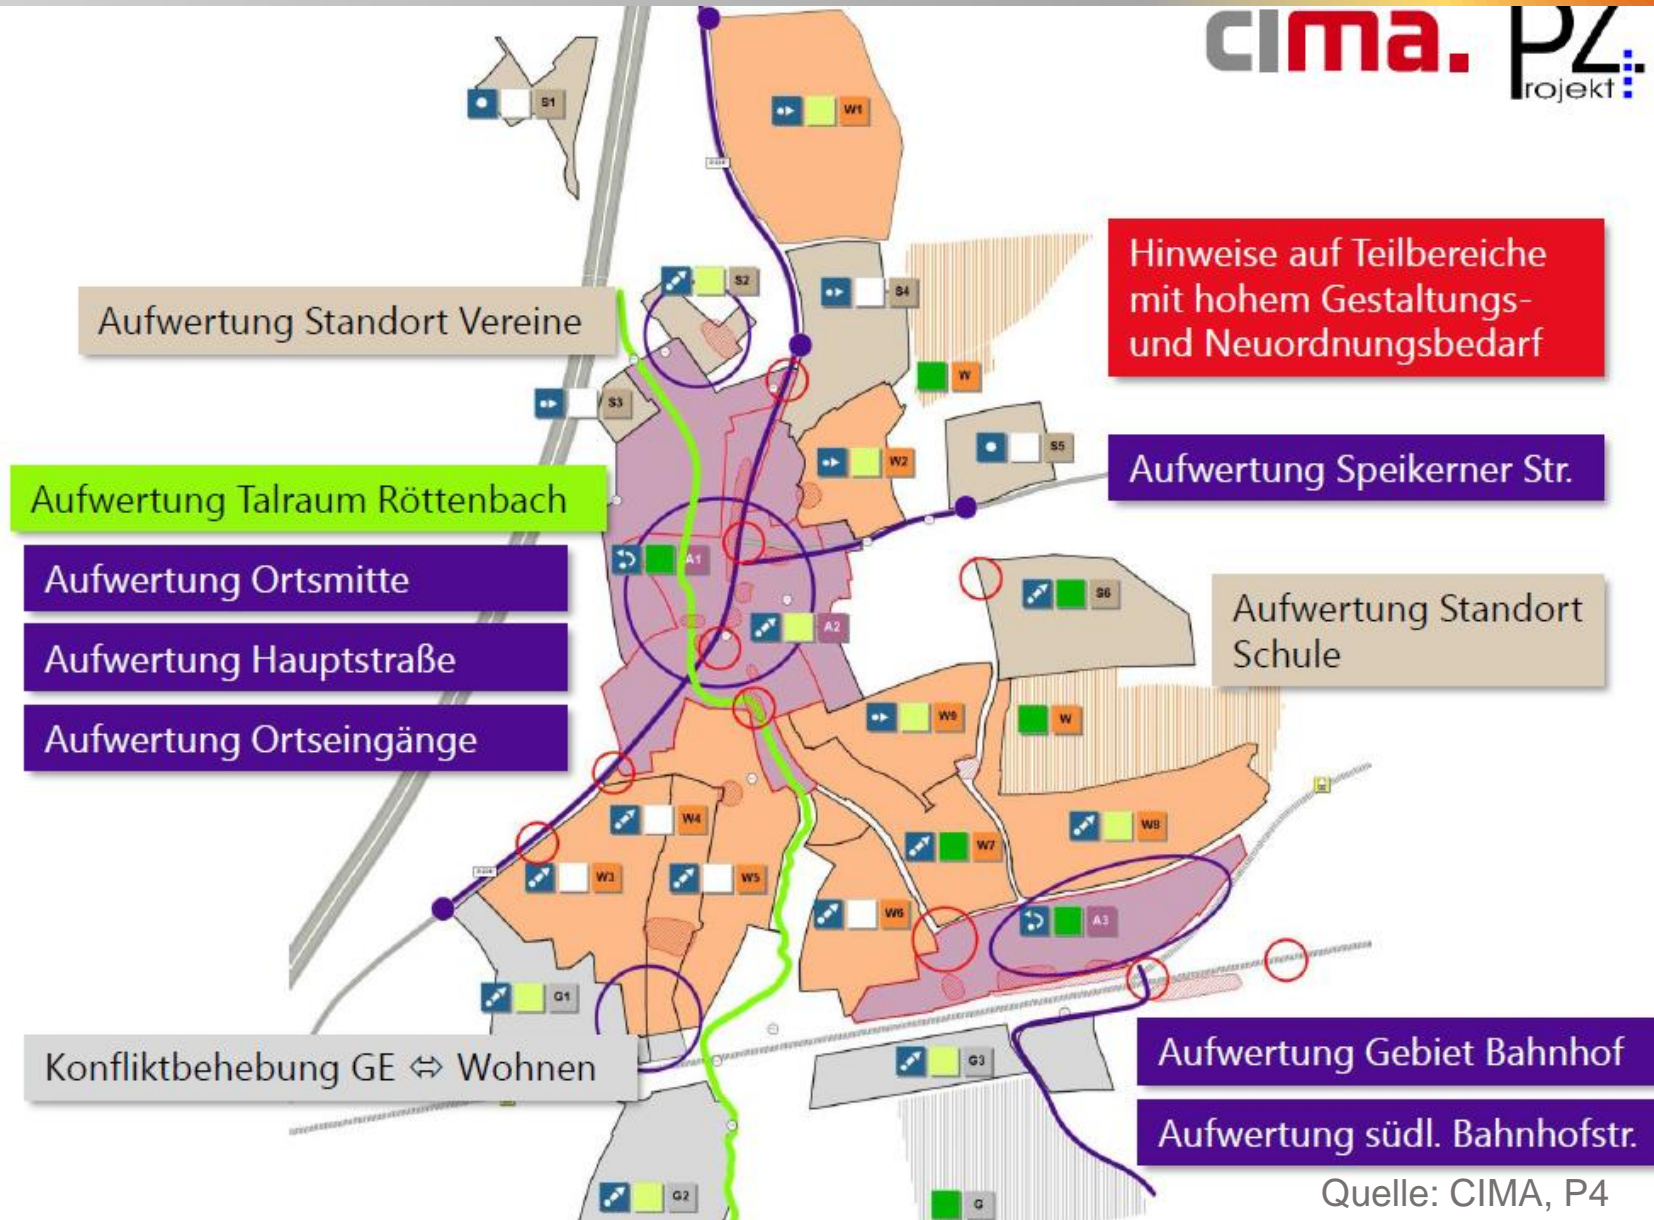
cima. P2 rojekt

S1

W1

S2

S4

Aufwertung Standort Vereine

Hinweise auf Teilbereiche mit hohem Gestaltungs- und Neuordnungsbedarf

S3

W

W2

S5

Aufwertung Talraum Röttenbach

Aufwertung Speikerner Str.

Aufwertung Ortsmitte

A1

S6

A2

Aufwertung Standort Schule

Aufwertung Hauptstraße

W9

W

Aufwertung Ortseingänge

W4

W8

W7

W3

W5

W6

A3

G1

Konfliktbehebung GE ⇔ Wohnen

G3

Aufwertung Gebiet Bahnhof

Aufwertung südl. Bahnhofstr.

G2

G

Quelle: CIMA, P4